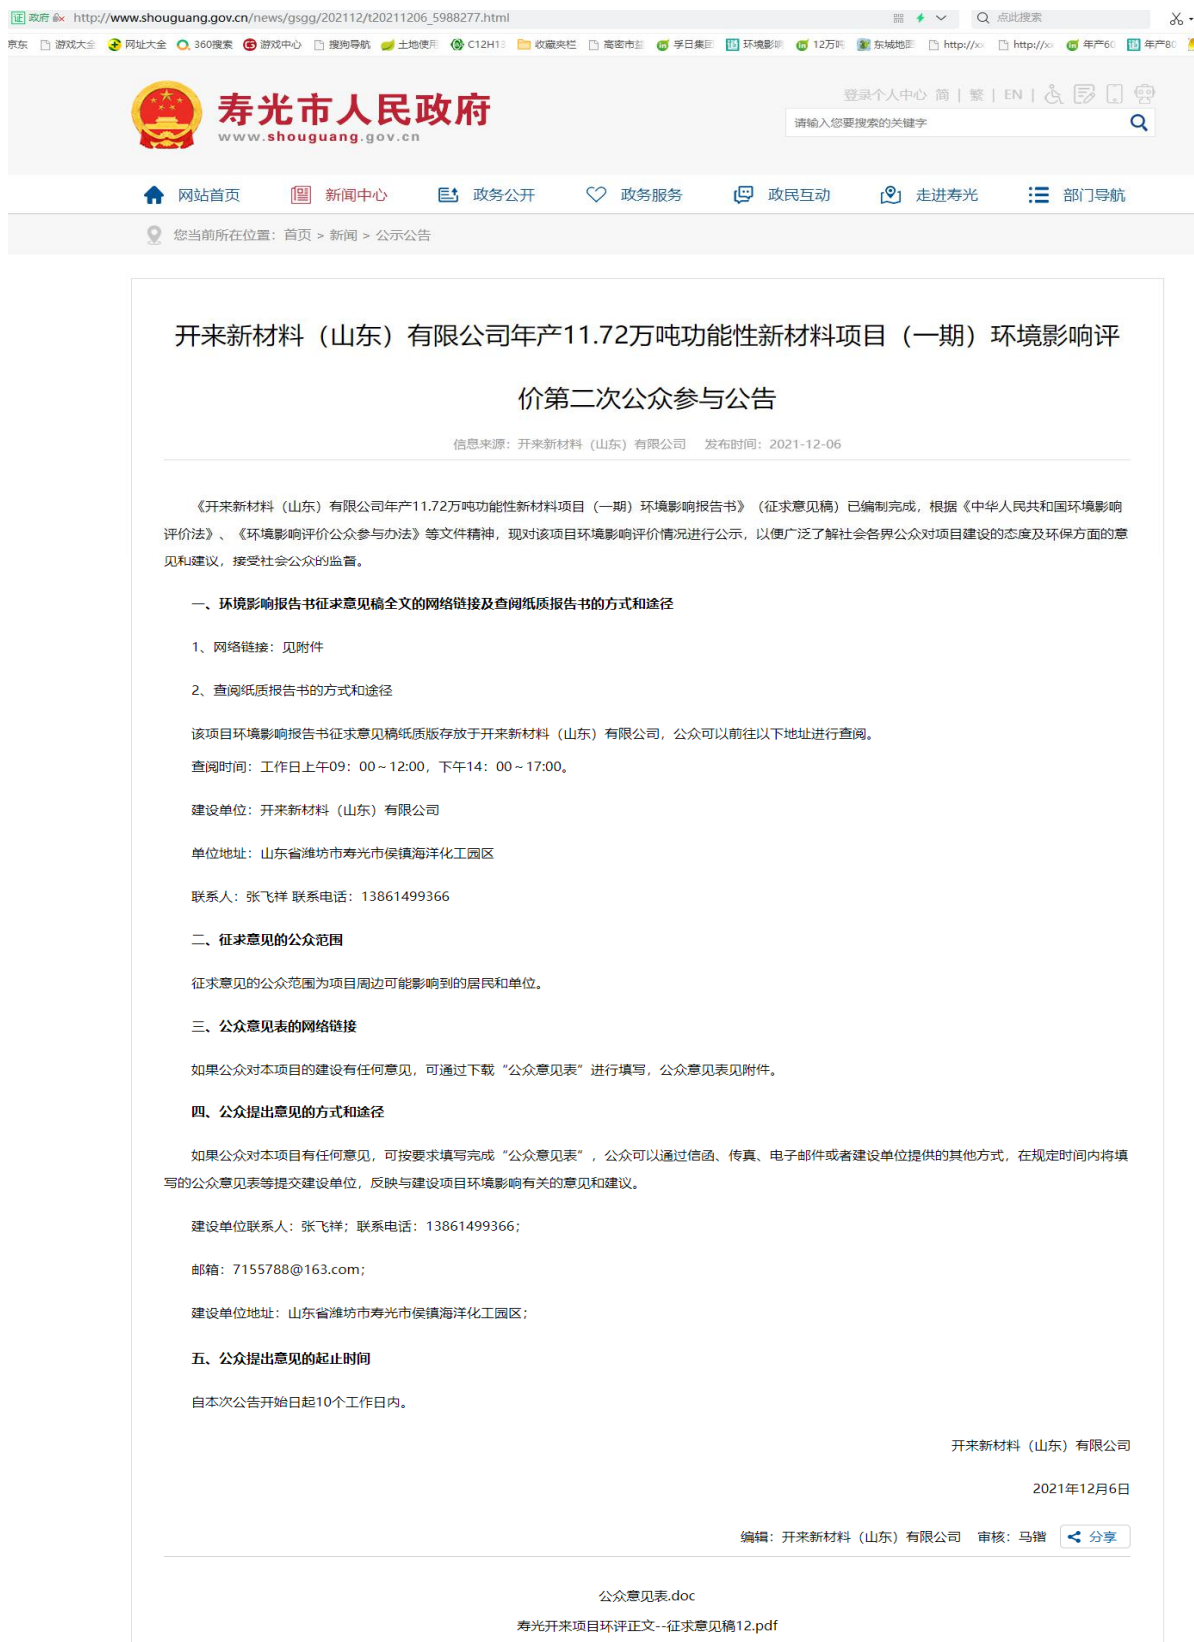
证 政府 http://www.shouguang.gov.cn/news/gsgg/202112/t20211206_5988277.html 点此搜索

京东 游戏大全 网址大全 360搜索 游戏中心 搜狗导航 土地使用 C12H1 收藏夹栏 高密市 孚日集团 环境影响 12万吨 东城地 http://x http://x 年产60 年产80

寿光市人民政府
www.shouguang.gov.cn

登录个人中心 简 | 繁 | EN

请输入您要搜索的关键字

网站首页 新闻中心 政务公开 政务服务 政民互动 走进寿光 部门导航

您当前所在位置：首页 > 新闻 > 公示公告

开来新材料（山东）有限公司年产11.72万吨功能性新材料项目（一期）环境影响评价第二次公众参与公告

信息来源：开来新材料（山东）有限公司 发布时间：2021-12-06

《开来新材料（山东）有限公司年产11.72万吨功能性新材料项目（一期）环境影响报告书》（征求意见稿）已编制完成，根据《中华人民共和国环境影响评价法》、《环境影响评价公众参与办法》等文件精神，现对该项目环境影响评价情况进行公示，以便广泛了解社会各界公众对项目建设的态度及环保方面的意见和建议，接受社会公众的监督。

一、环境影响报告书征求意见稿全文的网络链接及查阅纸质报告书的方式和途径

1、网络链接：见附件

2、查阅纸质报告书的方式和途径

该项目环境影响报告书征求意见稿纸质版存放于开来新材料（山东）有限公司，公众可以前往以下地址进行查阅。

查阅时间：工作日上午09：00～12:00，下午14：00～17:00。

建设单位：开来新材料（山东）有限公司

单位地址：山东省潍坊市寿光市侯镇海洋化工园区

联系人：张飞祥 联系电话：13861499366

二、征求意见的公众范围

征求意见的公众范围为项目周边可能影响到的居民和单位。

三、公众意见表的网络链接

如果公众对本项目的建设有任何意见，可通过下载“公众意见表”进行填写，公众意见表见附件。

四、公众提出意见的方式和途径

如果公众对本项目有任何意见，可按要求填写完成“公众意见表”，公众可以通过信函、传真、电子邮件或者建设单位提供的其他方式，在规定时间内将填写的公众意见表等提交建设单位，反映与建设项目环境影响有关的意见和建议。

建设单位联系人：张飞祥；联系电话：13861499366；

邮箱：7155788@163.com；

建设单位地址：山东省潍坊市寿光市侯镇海洋化工园区；

五、公众提出意见的起止时间

自本次公告开始日起10个工作日内。

开来新材料（山东）有限公司

2021年12月6日

编辑：开来新材料（山东）有限公司 审核：马锴 分享

公众意见表.doc

寿光开来项目环评正文--征求意见稿12.pdf